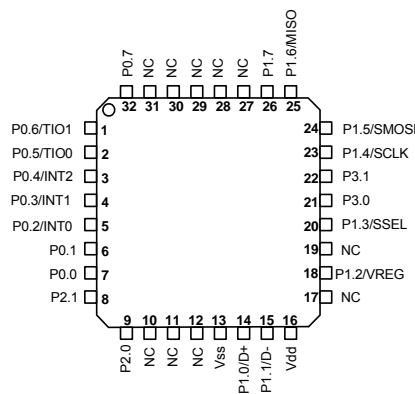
P0.7 32
NC 31
NC 30
NC 29
NC 28
NC 27
P1.7 26
P1.6/MISO 25

P0.6/TIO1 1
P0.5/TIO0 2
P0.4/INT2 3
P0.3/INT1 4
P0.2/INT0 5
P0.1 6
P0.0 7
P2.1 8

24 P1.5/SMOSI
23 P1.4/SCLK
22 P3.1
21 P3.0
20 P1.3/SSEL
19 NC
18 P1.2/VREG
17 NC

9 P2.0
10 NC
11 NC
12 NC
13 Vss
14 P1.0/D+
15 P1.1/D-
16 Vdd